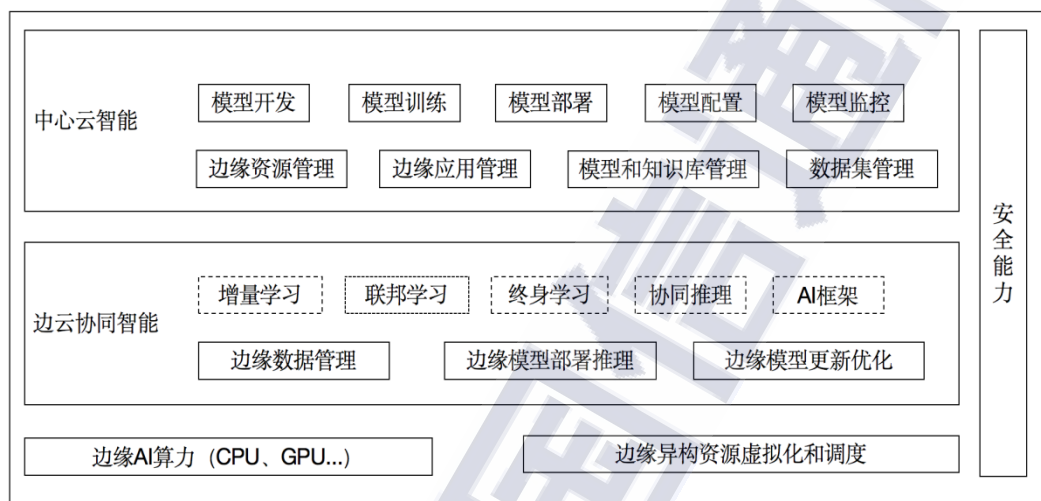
中心云智能

模型开发　模型训练　模型部署　模型配置　模型监控

边缘资源管理　边缘应用管理　模型和知识库管理　数据集管理

边云协同智能

增量学习　联邦学习　终身学习　协同推理　AI框架

边缘数据管理　边缘模型部署推理　边缘模型更新优化

边缘AI算力（CPU、GPU...）

边缘异构资源虚拟化和调度

安全能力